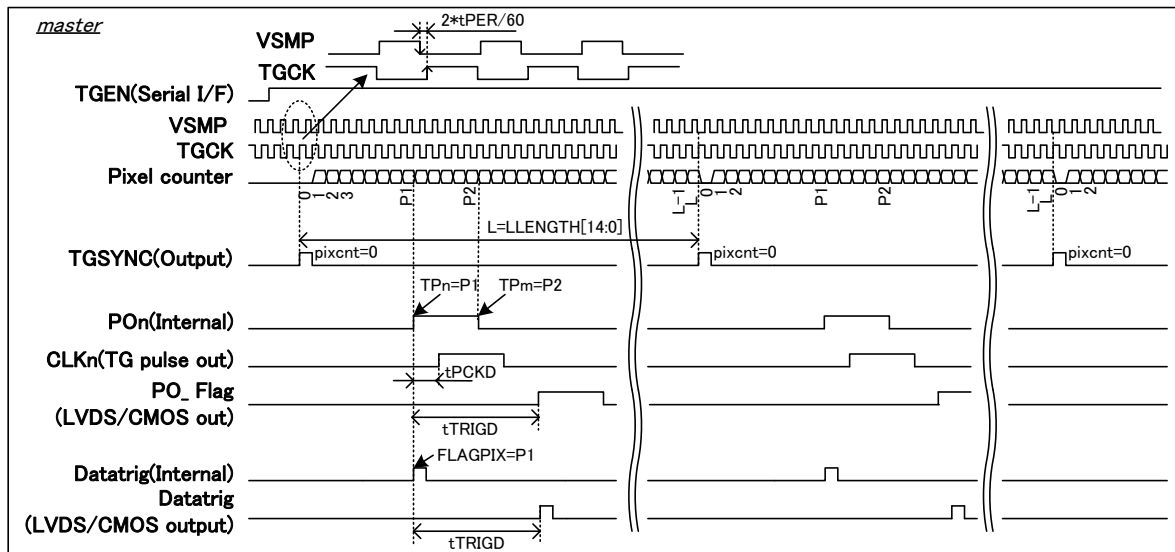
master

2*tPER/60

VSMP

TGCK

TGEN(Serial I/F)

VSMP

TGCK

Pixel counter

0 1 2 3 P1 P2

L-1 L 0 1 2 P1 P2

L-1 L 0 1 2

L=LLENGTH[14:0]

TGSYNC(Output)

pixcnt=0

pixcnt=0

pixcnt=0

TPn=P1

TPm=P2

POn(Internal)

CLKn(TG pulse out)

tPCKD

PO_ Flag (LVDS/CMOS out)

tTRIGD

FLAGPIX=P1

Datatrig(Internal)

Datatrig (LVDS/CMOS output)

tTRIGD